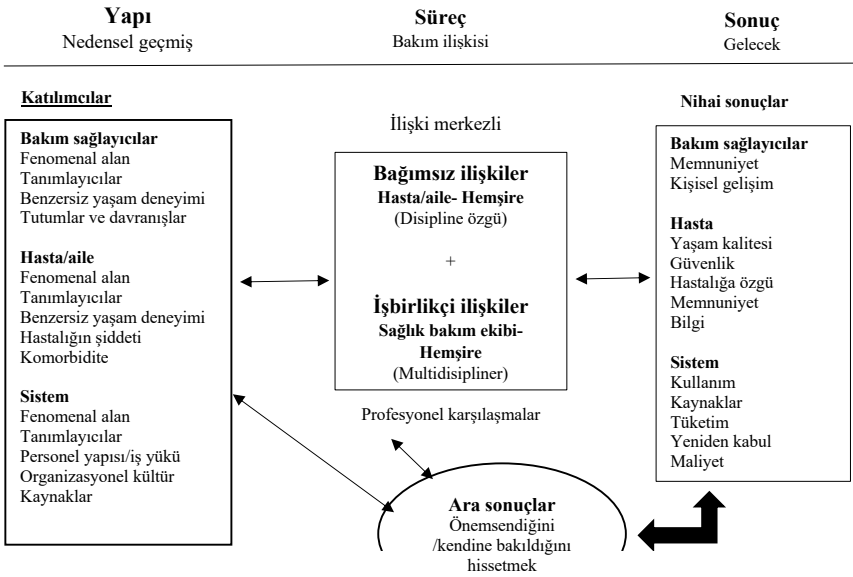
**Yapı**
Nedensel geçmiş

**Süreç**
Bakım ilişkisi

**Sonuç**
Gelecek

**Katılımcılar**

**Bakım sağlayıcılar**
Fenomenal alan
Tanımlayıcılar
Benzersiz yaşam deneyimi
Tutumlar ve davranışlar

**Hasta/aile**
Fenomenal alan
Tanımlayıcılar
Benzersiz yaşam deneyimi
Hastalığın şiddeti
Komorbidite

**Sistem**
Fenomenal alan
Tanımlayıcılar
Personel yapısı/iş yükü
Organizasyonel kültür
Kaynaklar

İlişki merkezli

**Bağımsız ilişkiler**
**Hasta/aile- Hemşire**
(Disipline özgü)

+

**İşbirlikçi ilişkiler**
**Sağlık bakım ekibi- Hemşire**
(Multidisipliner)

Profesyonel karşılaşmalar

**Ara sonuçlar**
Önemsendiğini /kendine bakıldığını hissetmek

**Nihai sonuçlar**

**Bakım sağlayıcılar**
Memnuniyet
Kişisel gelişim

**Hasta**
Yaşam kalitesi
Güvenlik
Hastalığa özgü
Memnuniyet
Bilgi

**Sistem**
Kullanım
Kaynaklar
Tüketim
Yeniden kabul
Maliyet